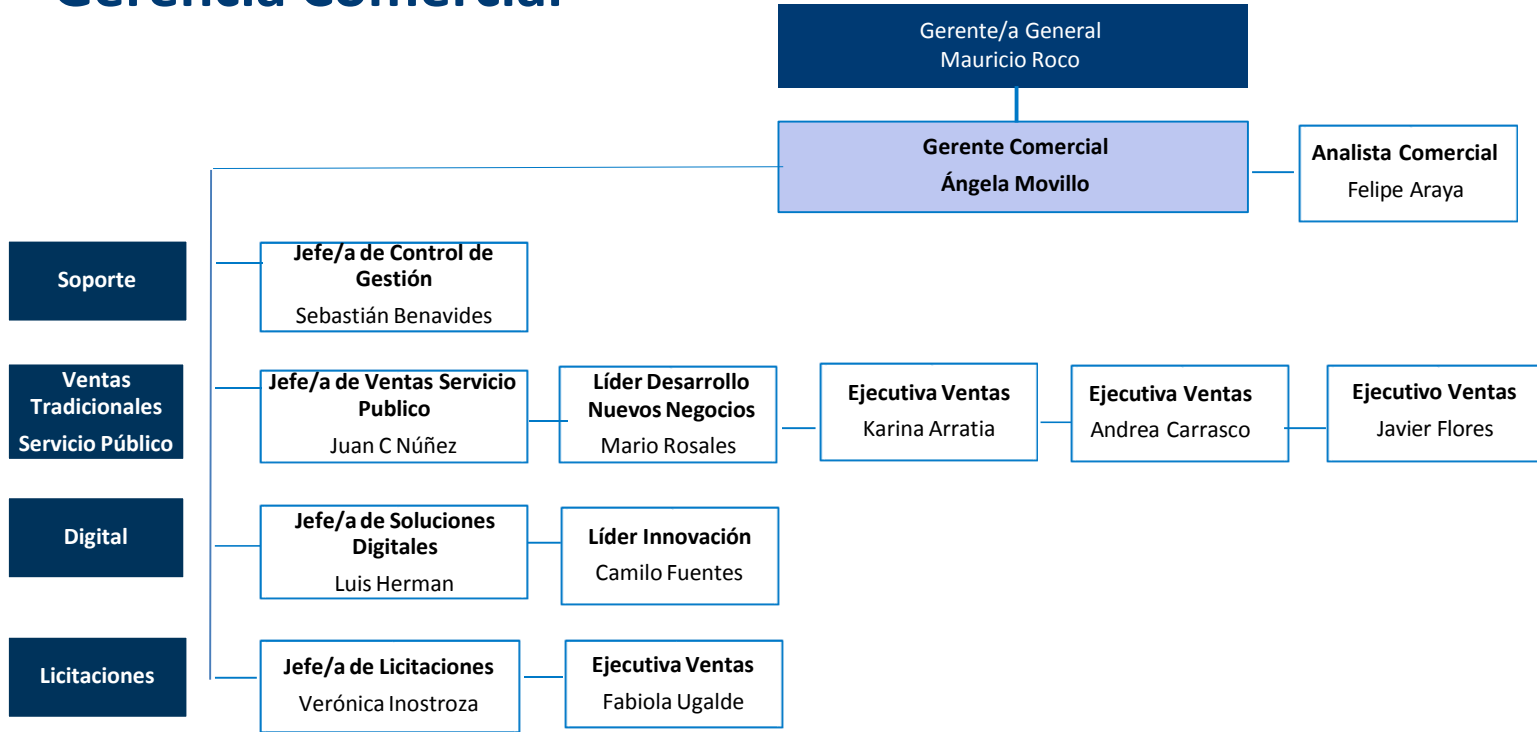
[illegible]

Gerente/a General
Mauricio Roco

Gerente Comercial
Ángela Movillo

Analista Comercial
Felipe Araya

Soporte

Jefe/a de Control de Gestión
Sebastián Benavides

Ventas Tradicionales Servicio Público

Jefe/a de Ventas Servicio Publico
Juan C Núñez

Líder Desarrollo Nuevos Negocios
Mario Rosales

Ejecutiva Ventas
Karina Arratia

Ejecutiva Ventas
Andrea Carrasco

Ejecutivo Ventas
Javier Flores

Digital

Jefe/a de Soluciones Digitales
Luis Herman

Líder Innovación
Camilo Fuentes

Licitaciones

Jefe/a de Licitaciones
Verónica Inostroza

Ejecutiva Ventas
Fabiola Ugalde